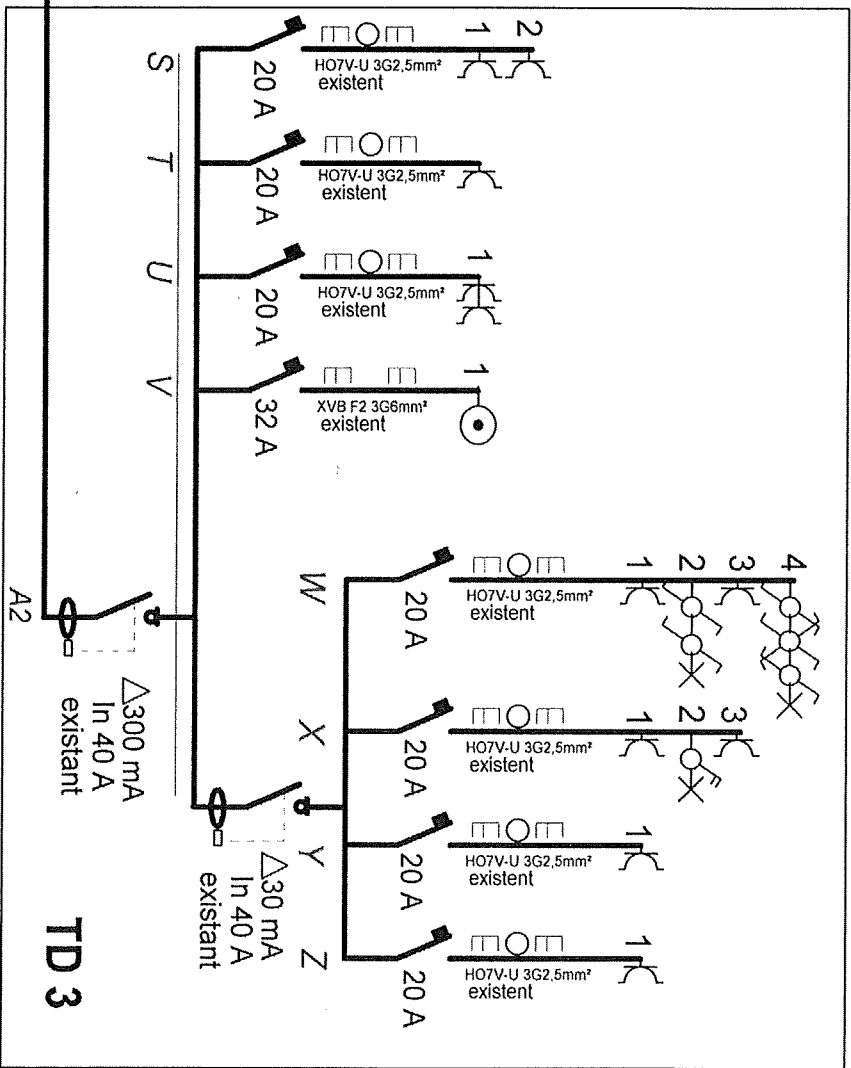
S
20 A
HO7V-U 3G2,5mm²
existent
1 2

T
20 A
HO7V-U 3G2,5mm²
existent

U
20 A
HO7V-U 3G2,5mm²
existent
1

V
32 A
XVB F2 3G6mm²
existent
1

A2
$\triangle$300 mA
In 40 A
existant

W
20 A
HO7V-U 3G2,5mm²
existent
1 2 3 4

X
20 A
HO7V-U 3G2,5mm²
existent
1 2 3

Y
20 A
HO7V-U 3G2,5mm²
existent
1

$\triangle$30 mA
In 40 A
existant

Z
20 A
HO7V-U 3G2,5mm²
existent
1

TD 3